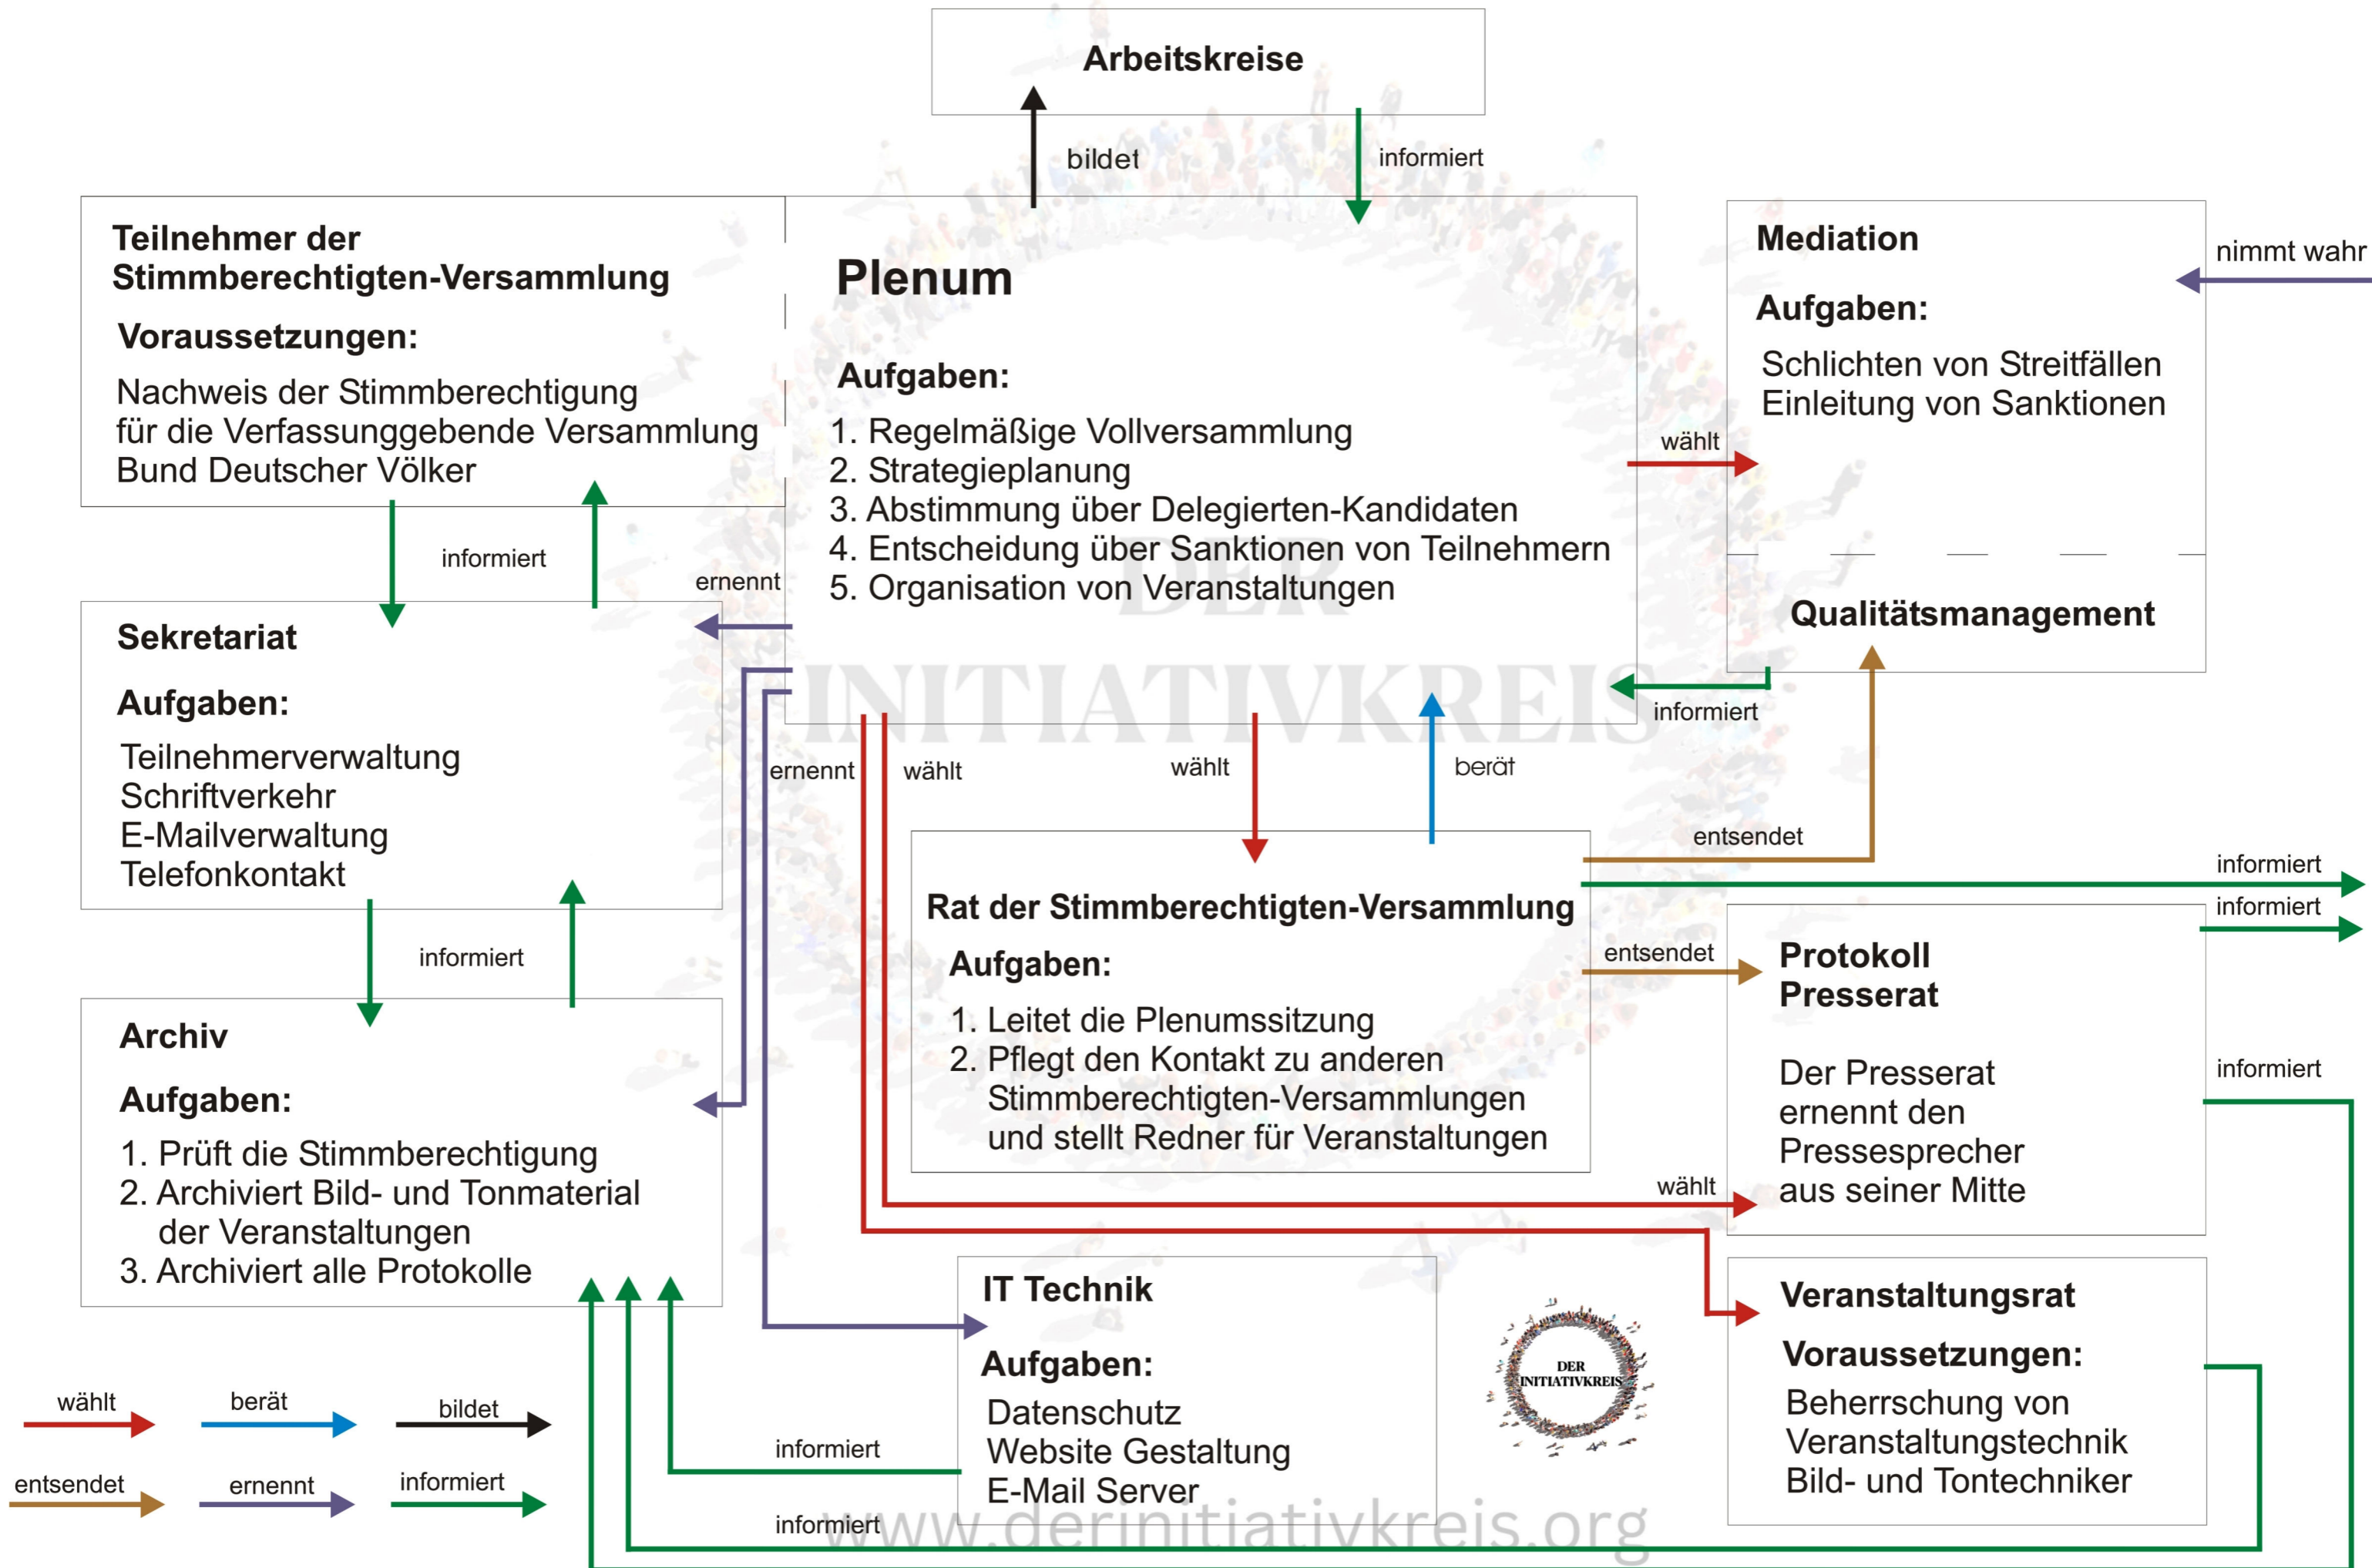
Arbeitskreise

bildet

informiert

Teilnehmer der Stimmberechtigten-Versammlung

Voraussetzungen:

Nachweis der Stimmberechtigung für die Verfassunggebende Versammlung Bund Deutscher Völker

Plenum

Aufgaben:

1. Regelmäßige Vollversammlung
2. Strategieplanung
3. Abstimmung über Delegierten-Kandidaten
4. Entscheidung über Sanktionen von Teilnehmern
5. Organisation von Veranstaltungen

Mediation

Aufgaben:

Schlichten von Streitfällen
Einleitung von Sanktionen

nimmt wahr

wählt

Qualitätsmanagement

informiert

ernennt

informiert

Sekretariat

Aufgaben:

Teilnehmerverwaltung
Schriftverkehr
E-Mailverwaltung
Telefonkontakt

ernennt

wählt

wählt

berät

entsendet

informiert

informiert

Rat der Stimmberechtigten-Versammlung

Aufgaben:

1. Leitet die Plenumssitzung
2. Pflegt den Kontakt zu anderen Stimmberechtigten-Versammlungen und stellt Redner für Veranstaltungen

entsendet

Protokoll
Presserat

Der Presserat ernennt den Pressesprecher aus seiner Mitte

informiert

informiert

Archiv

Aufgaben:

1. Prüft die Stimmberechtigung
2. Archiviert Bild- und Tonmaterial der Veranstaltungen
3. Archiviert alle Protokolle

wählt

IT Technik

Aufgaben:

Datenschutz
Website Gestaltung
E-Mail Server

DER INITIATIVKREIS

Veranstaltungsrat

Voraussetzungen:

Beherrschung von Veranstaltungstechnik
Bild- und Tontechniker

wählt

berät

bildet

entsendet

ernennt

informiert

informiert

informiert

DER INITIATIVKREIS

www.derinitiativkreis.org